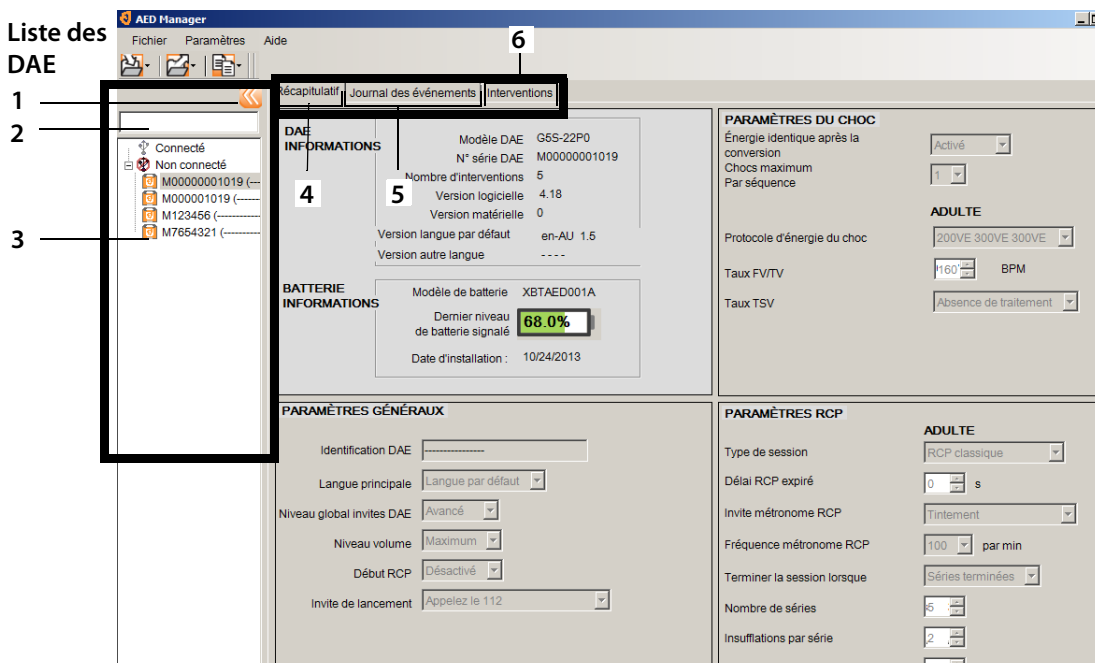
Liste des DAE

1

2

3

AED Manager

Fichier Paramètres Aide

6

Récapitulatif | Journal des événements | Interventions

Connecté
Non connecté
M00000001019 (---
M000001019 (-------
M123456 (-----------
M7654321 (----------

DAE INFORMATIONS

Modèle DAE G5S-22P0
N° série DAE M00000001019
Nombre d'interventions 5
Version logicielle 4.18
Version matérielle 0
Version langue par défaut en-AU 1.5
Version autre langue - - - -

4

5

BATTERIE INFORMATIONS

Modèle de batterie XBTAED001A
Dernier niveau de batterie signalé 68.0%
Date d'installation : 10/24/2013

PARAMÈTRES DU CHOC

Énergie identique après la conversion Activé
Chocs maximum Par séquence 1

ADULTE

Protocole d'énergie du choc 200VE 300VE 300VE
Taux FV/TV 160 BPM
Taux TSV Absence de traitement

PARAMÈTRES GÉNÉRAUX

Identification DAE ---------------
Langue principale Langue par défaut
Niveau global invites DAE Avancé
Niveau volume Maximum
Début RCP Désactivé
Invite de lancement Appelez le 112

PARAMÈTRES RCP

ADULTE

Type de session RCP classique
Délai RCP expiré 0 s
Invite métronome RCP Tintement
Fréquence métronome RCP 100 par min
Terminer la session lorsque Séries terminées
Nombre de séries 5
Insufflations par série 2